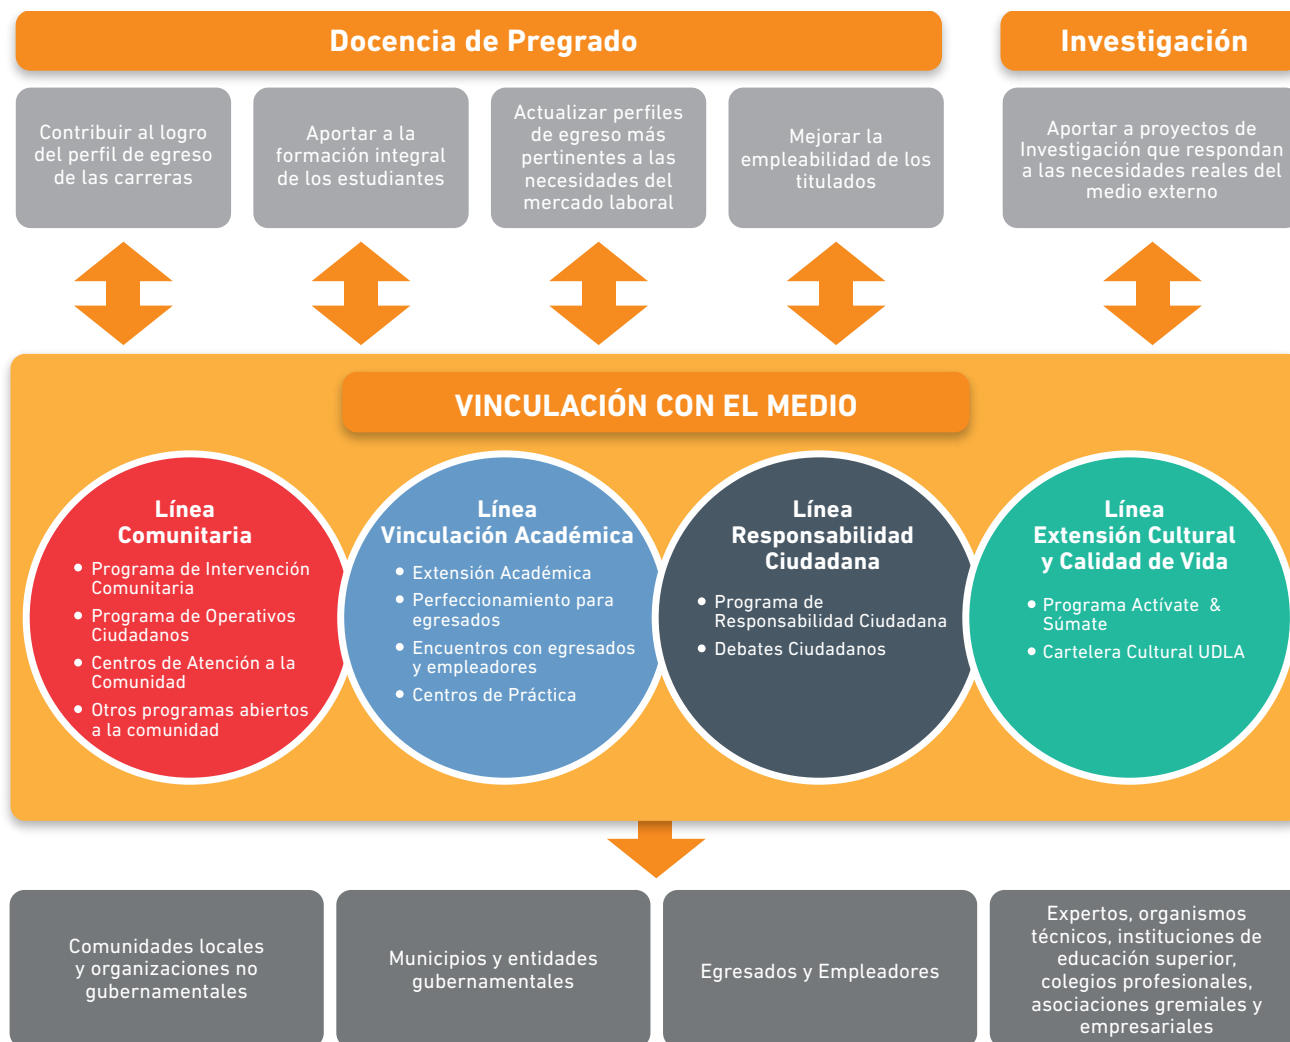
Docencia de Pregrado

Investigación

Contribuir al logro del perfil de egreso de las carreras

Aportar a la formación integral de los estudiantes

Actualizar perfiles de egreso más pertinentes a las necesidades del mercado laboral

Mejorar la empleabilidad de los titulados

Aportar a proyectos de Investigación que respondan a las necesidades reales del medio externo

VINCULACIÓN CON EL MEDIO

Línea Comunitaria
• Programa de Intervención Comunitaria
• Programa de Operativos Ciudadanos
• Centros de Atención a la Comunidad
• Otros programas abiertos a la comunidad

Línea Vinculación Académica
• Extensión Académica
• Perfeccionamiento para egresados
• Encuentros con egresados y empleadores
• Centros de Práctica

Línea Responsabilidad Ciudadana
• Programa de Responsabilidad Ciudadana
• Debates Ciudadanos

Línea Extensión Cultural y Calidad de Vida
• Programa Actívate & Súmate
• Cartelera Cultural UDLA

Comunidades locales y organizaciones no gubernamentales

Municipios y entidades gubernamentales

Egresados y Empleadores

Expertos, organismos técnicos, instituciones de educación superior, colegios profesionales, asociaciones gremiales y empresariales